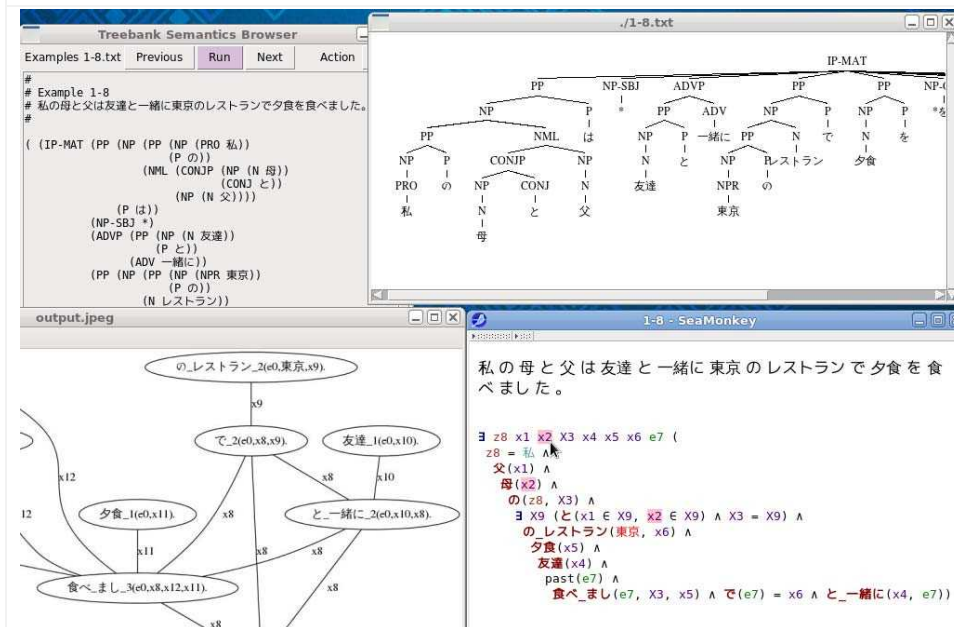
Treebank Semantics Browser

Examples 1-8.txt Previous Run Next Action

#
# Example 1-8
# 私の母と父は友達と一緒に東京のレストランで夕食を食べました。
#

( (IP-MAT (PP (NP (PP (NP (PRO 私))
(P の))
(NML (CONJP (NP (N 母))
(CONJ と))
(NP (N 父))))
(P は))
(NP-SBJ *)
(ADVP (PP (NP (N 友達))
(P と))
(ADV 一緒に))
(PP (NP (PP (NP (NPR 東京))
(P の))
(N レストラン))

./1-8.txt

IP-MAT

PP NP-SBJ ADVP PP PP NP-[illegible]

NP P * PP ADV NP P NP P *を

PP NML は NP P 一緒に PP N で N を

NP P CONJP NP N と NP P レストラン 夕食

PRO の NP CONJ N 友達 NPR の

私 N と 父 東京

母

output.jpeg

の_レストラン_2(e0,東京,x9).

x9

で_2(e0,x8,x9).

友達_1(e0,x10).

x12

x8

x10

12

夕食_1(e0,x11).

x8

と_一緒に_2(e0,x10,x8).

x11

x8

x8

食べ_まし_3(e0,x8,x12,x11).

x8

x8

1-8 - SeaMonkey

私 の 母 と 父 は 友達 と 一緒 に 東京 の レストラン で 夕食 を 食 べ ま し た 。

∃ z8 x1 x2 X3 x4 x5 x6 e7 (
z8 = 私 ∧
父(x1) ∧
母(x2) ∧
の(z8, X3) ∧
∃ X9 (と(x1 ∈ X9, x2 ∈ X9) ∧ X3 = X9) ∧
の_レストラン(東京, x6) ∧
夕食(x5) ∧
友達(x4) ∧
past(e7) ∧
食べ_まし(e7, X3, x5) ∧ で(e7) = x6 ∧ と_一緒に(x4, e7))